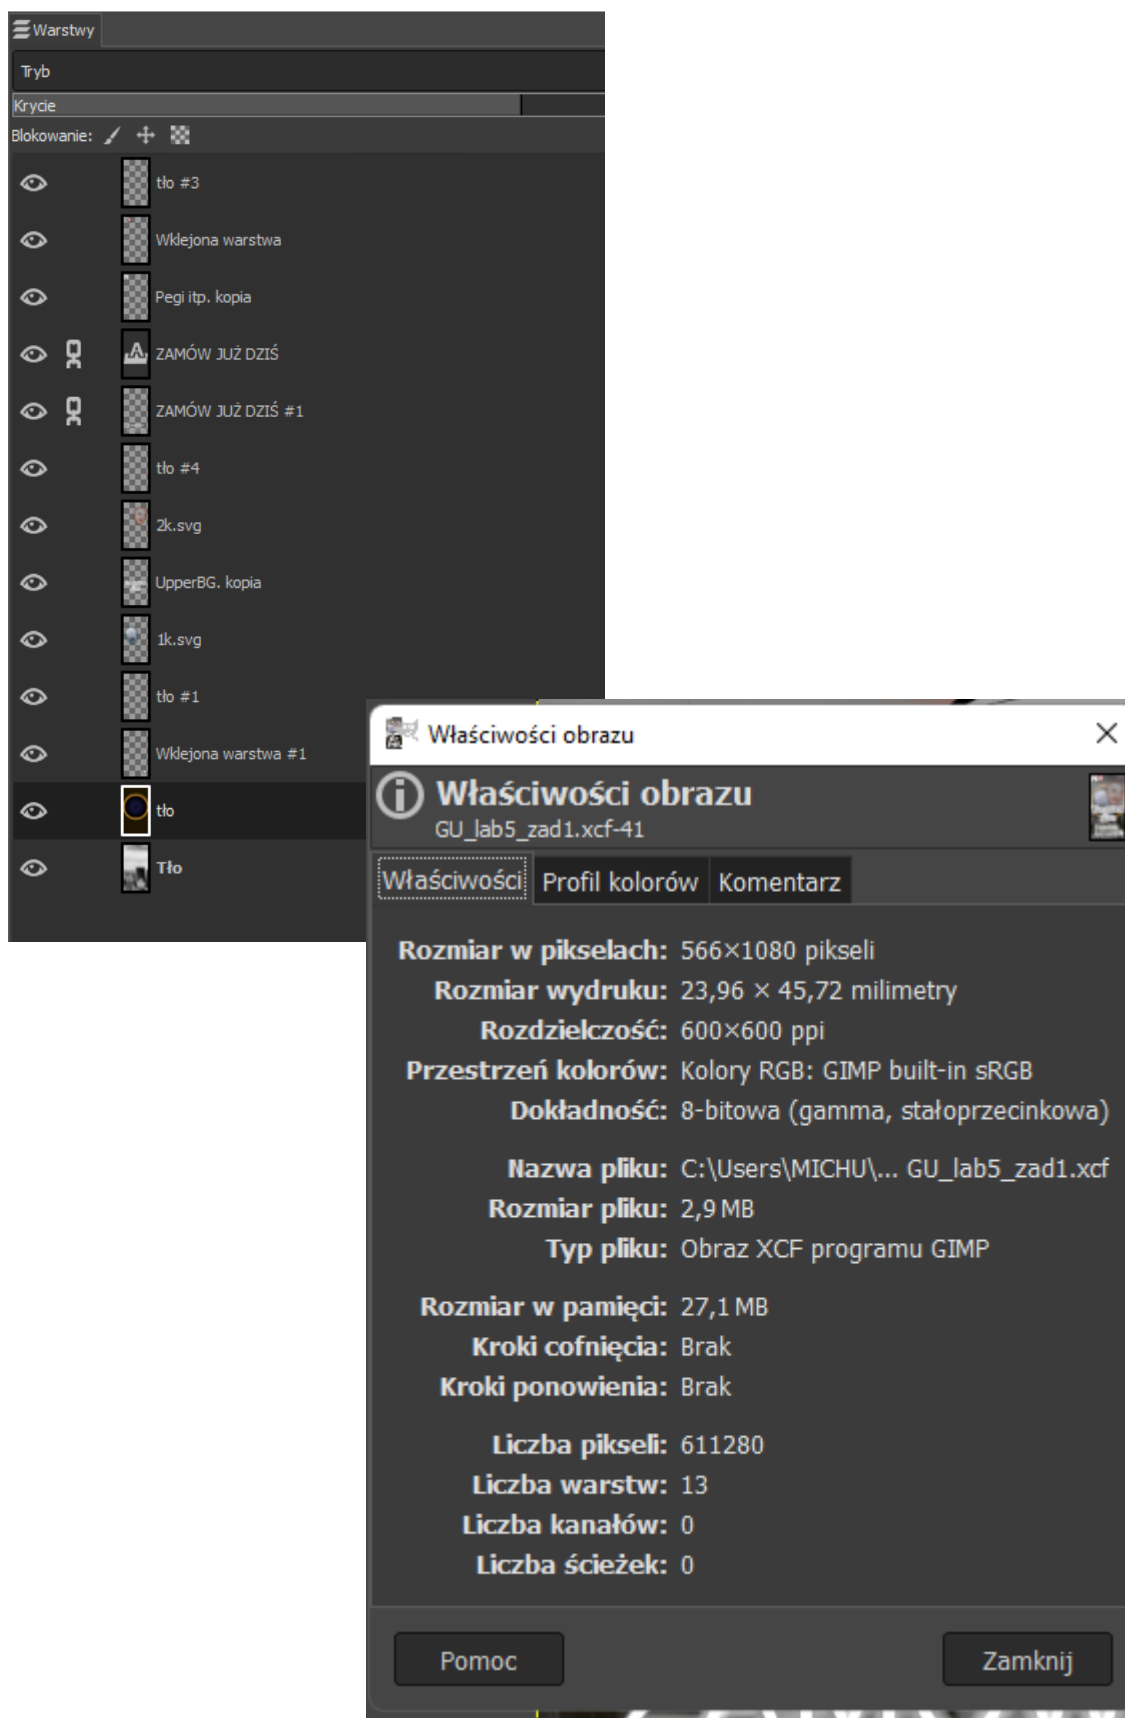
Warstwy

Tryb

Krycie

Blokowanie:

tło #3

Wklejona warstwa

Pegi itp. kopia

ZAMÓW JUŻ DZIŚ

ZAMÓW JUŻ DZIŚ #1

tło #4

2k.svg

UpperBG. kopia

1k.svg

tło #1

Wklejona warstwa #1

tło

Tło

Właściwości obrazu

Właściwości obrazu
GU_lab5_zad1.xcf-41

Właściwości | Profil kolorów | Komentarz

Rozmiar w pikselach: 566×1080 pikseli
Rozmiar wydruku: 23,96 × 45,72 milimetry
Rozdzielczość: 600×600 ppi
Przestrzeń kolorów: Kolory RGB: GIMP built-in sRGB
Dokładność: 8-bitowa (gamma, stałoprzecinkowa)

Nazwa pliku: C:\Users\MICHU\... GU_lab5_zad1.xcf
Rozmiar pliku: 2,9 MB
Typ pliku: Obraz XCF programu GIMP

Rozmiar w pamięci: 27,1 MB
Kroki cofnięcia: Brak
Kroki ponowienia: Brak

Liczba pikseli: 611280
Liczba warstw: 13
Liczba kanałów: 0
Liczba ścieżek: 0

Pomoc

Zamknij